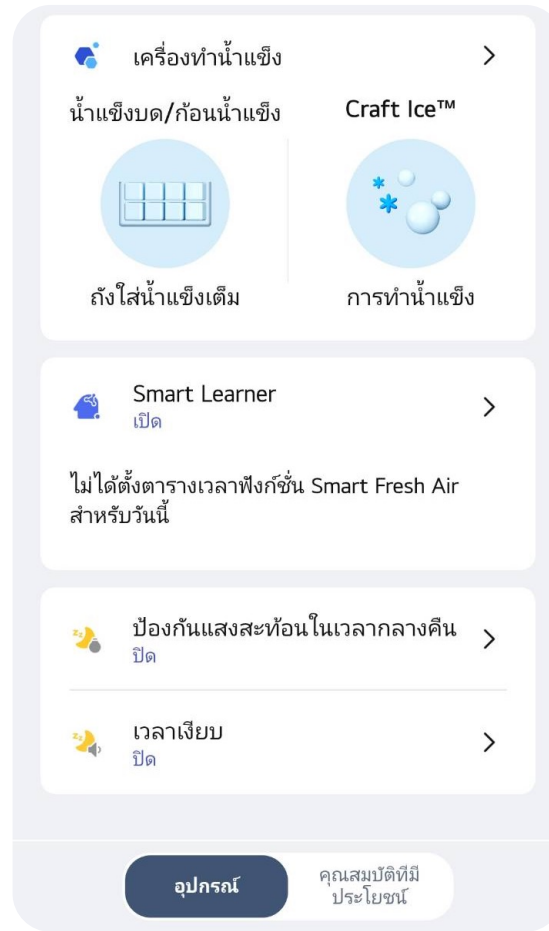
เครื่องทำน้ำแข็ง >

น้ำแข็งบด/ก้อนน้ำแข็ง

ถังใส่น้ำแข็งเต็ม

Craft Ice™

การทำน้ำแข็ง

Smart Learner
เปิด >

ไม่ได้ตั้งตารางเวลาฟังก์ชั่น Smart Fresh Air สำหรับวันนี้

ป้องกันแสงสะท้อนในเวลากลางคืน
ปิด >

เวลาเงียบ
ปิด >

อุปกรณ์

คุณสมบัติที่มีประโยชน์